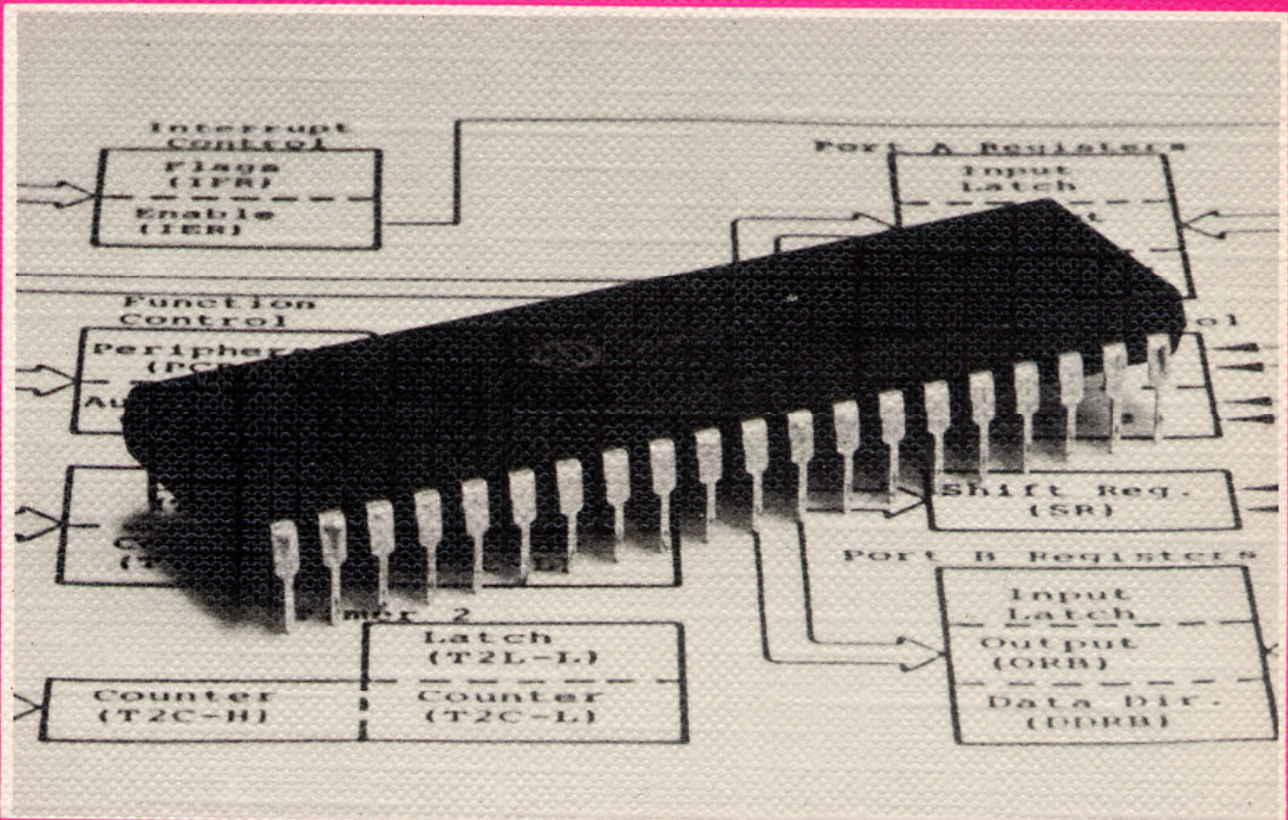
Interrupt Control

Flags (IFR)

Enable (IER)

Port A Registers

Input Latch

Function Control

Periphera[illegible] (PC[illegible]

Au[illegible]

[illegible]ol

Shift Reg. (SR)

Port B Registers

Input Latch

Output (ORB)

Data Dir. (DDRB)

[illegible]mer 2

Latch (T2L-L)

Counter (T2C-H)

Counter (T2C-L)